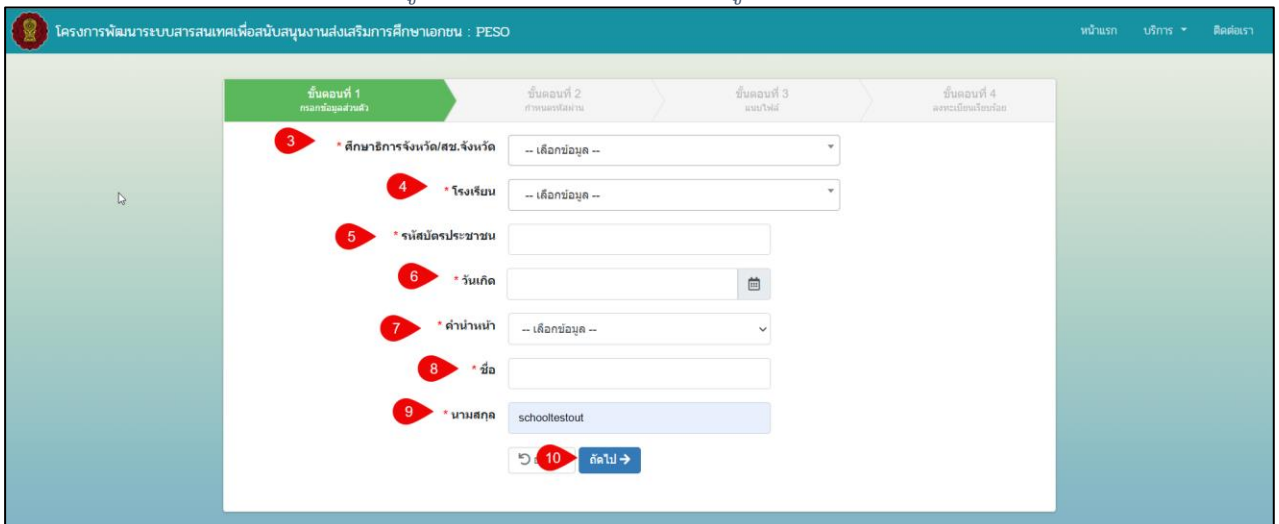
โครงการพัฒนาระบบสารสนเทศเพื่อสนับสนุนงานส่งเสริมการศึกษาเอกชน : PESO

หน้าแรก บริการ ติดต่อเรา

ขั้นตอนที่ 1
กรอกข้อมูลส่วนตัว

ขั้นตอนที่ 2
กำหนดรหัสผ่าน

ขั้นตอนที่ 3
แนบไฟล์

ขั้นตอนที่ 4
ลงทะเบียนเรียบร้อย

3 * ศึกษาธิการจังหวัด/สช.จังหวัด -- เลือกข้อมูล --

4 * โรงเรียน -- เลือกข้อมูล --

5 * รหัสบัตรประชาชน

6 * วันเกิด

7 * คำนำหน้า -- เลือกข้อมูล --

8 * ชื่อ

9 * นามสกุล schooltestout

10 ถัดไป →